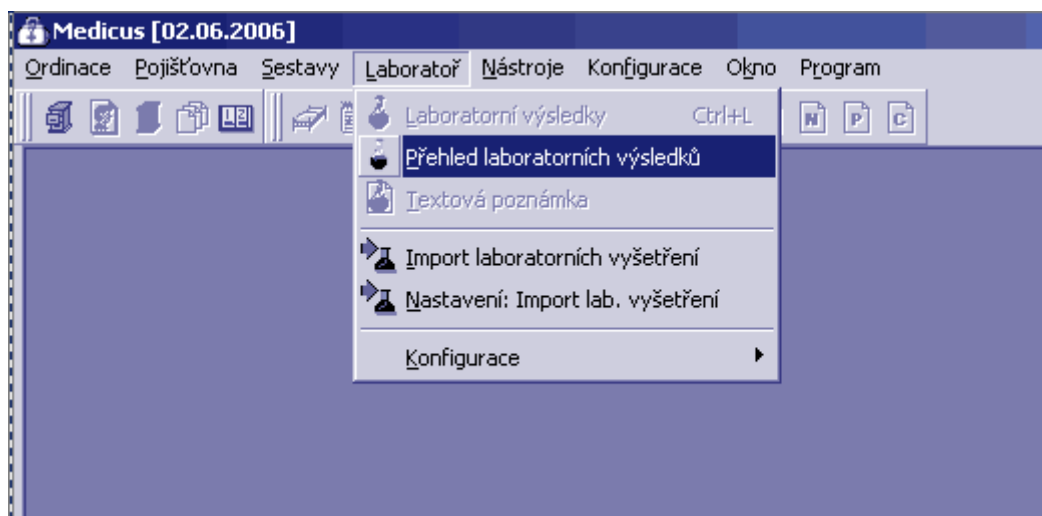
Medicus [02.06.2006]

Ordinace Pojišťovna Sestavy Laboratoř Nástroje Konfigurace Okno Program

N P C

Laboratorní výsledky Ctrl+L
Přehled laboratorních výsledků
Textová poznámka
Import laboratorních vyšetření
Nastavení: Import lab. vyšetření
Konfigurace